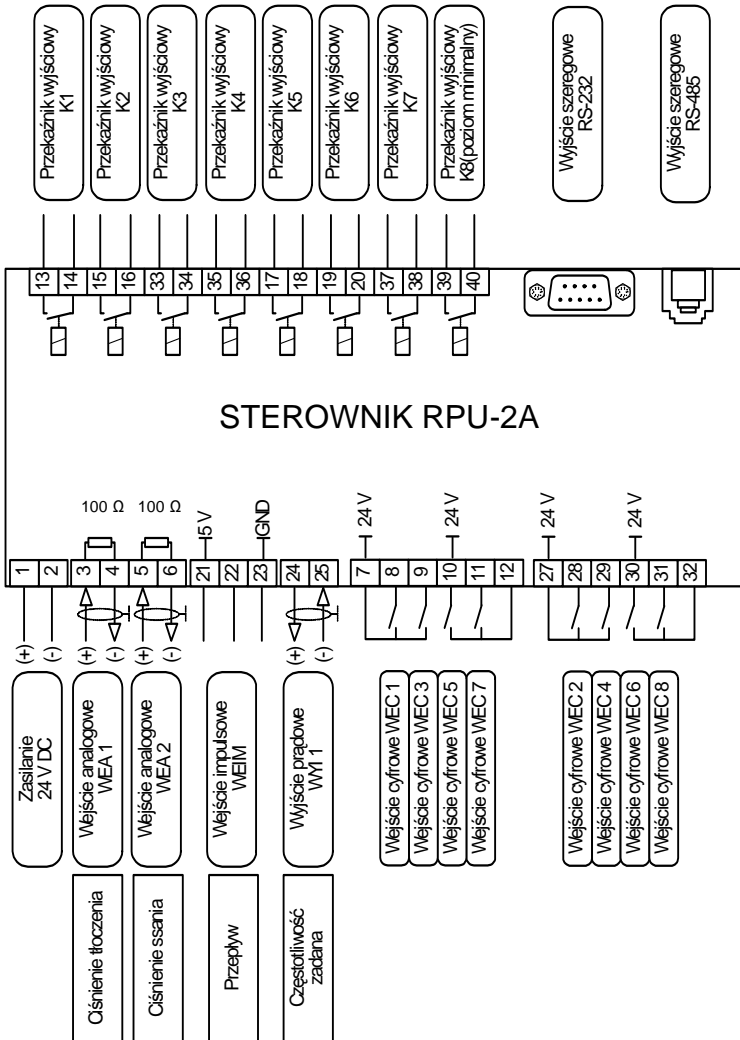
Przekaźnik wyjściowy K1

Przekaźnik wyjściowy K2

Przekaźnik wyjściowy K3

Przekaźnik wyjściowy K4

Przekaźnik wyjściowy K5

Przekaźnik wyjściowy K6

Przekaźnik wyjściowy K7

Przekaźnik wyjściowy K8(poziom minimalny)

Wyjście szeregowe RS-232

Wyjście szeregowe RS-485

13 14 15 16 33 34 35 36 17 18 19 20 37 38 39 40

STEROWNIK RPU-2A

100 Ω 100 Ω 5 V GND 24 V 24 V 24 V 24 V

1 2 3 4 5 6 21 22 23 24 25 7 8 9 10 11 12 27 28 29 30 31 32

(+) (-) (+) (-) (+) (-) (+) (-)

Zasilanie 24 V DC

Wejście analogowe WEA 1

Wejście analogowe WEA 2

Wejście impulsowe WEIM

Wyjście prądowe WI 1

Wejście cyfrowe WEC 1

Wejście cyfrowe WEC 3

Wejście cyfrowe WEC 5

Wejście cyfrowe WEC 7

Wejście cyfrowe WEC 2

Wejście cyfrowe WEC 4

Wejście cyfrowe WEC 6

Wejście cyfrowe WEC 8

Ciśnienie tłoczenia

Ciśnienie ssania

Przepływ

Częstotliwość zadana